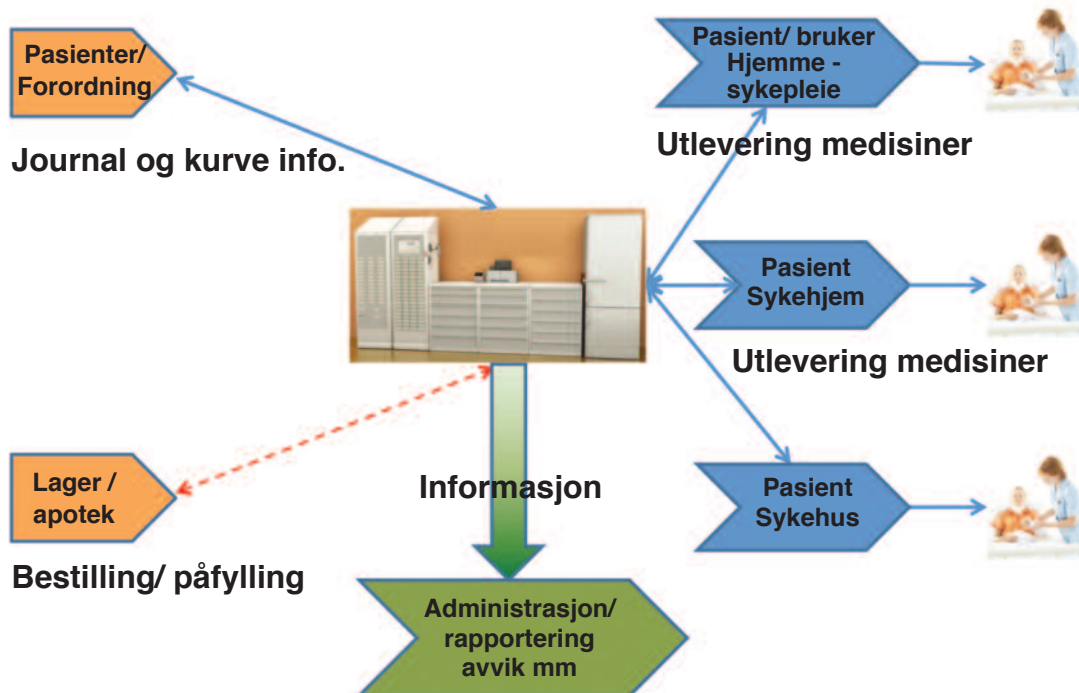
Pasienter/ Forordning

Journal og kurve info.

Pasient/ bruker Hjemme - sykepleie

Utlevering medisiner

Pasient Sykehjem

Utlevering medisiner

Lager / apotek

Informasjon

Pasient Sykehus

Bestilling/ påfylling

Administrasjon/ rapportering avvik mm